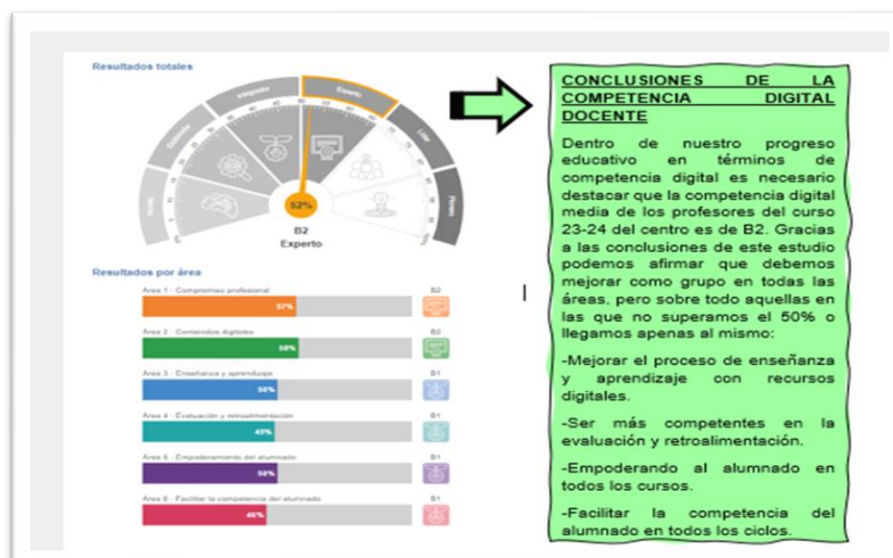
Resultados totales

Novato
Explorador
Integrador
Experto
Líder
Pionero

52%
B2
Experto

Resultados por área

Área 1 - Compromiso profesional
57%
B2

Área 2 - Contenidos digitales
58%
B2

Área 3 - Enseñanza y aprendizaje
50%
B1

Área 4 - Evaluación y retroalimentación
43%
B1

Área 5 - Empoderamiento del alumnado
50%
B1

Área 6 - Facilitar la competencia del alumnado
46%
B1

CONCLUSIONES DE LA COMPETENCIA DIGITAL DOCENTE

Dentro de nuestro progreso educativo en términos de competencia digital es necesario destacar que la competencia digital media de los profesores del curso 23-24 del centro es de B2. Gracias a las conclusiones de este estudio podemos afirmar que debemos mejorar como grupo en todas las áreas, pero sobre todo aquellas en las que no superamos el 50% o llegamos apenas al mismo:

-Mejorar el proceso de enseñanza y aprendizaje con recursos digitales.

-Ser más competentes en la evaluación y retroalimentación.

-Empoderando al alumnado en todos los cursos.

-Facilitar la competencia del alumnado en todos los ciclos.